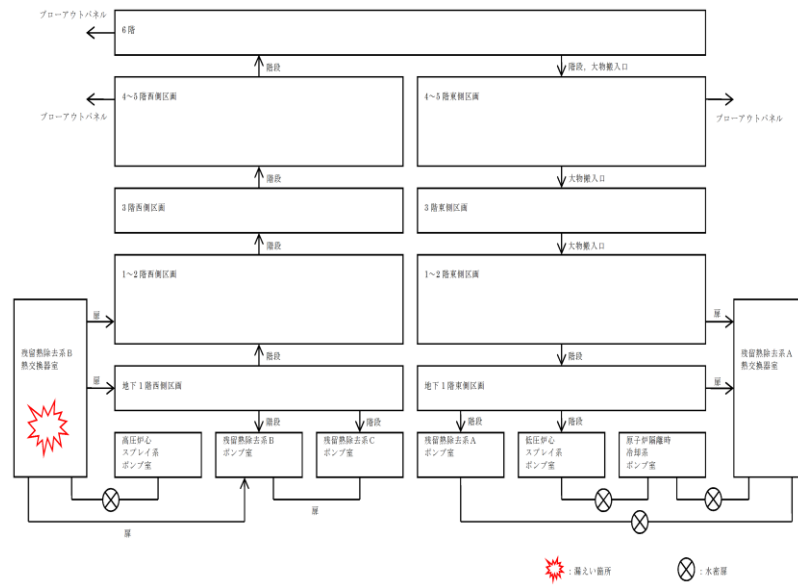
ブローアウトパネル

6階

階段

階段，大物搬入口

4～5階西側区画

4～5階東側区画

ブローアウトパネル

ブローアウトパネル

階段

大物搬入口

3階西側区画

3階東側区画

階段

大物搬入口

1～2階西側区画

1～2階東側区画

扉

扉

残留熱除去系B熱交換器室

残留熱除去系A熱交換器室

階段

階段

扉

扉

地下1階西側区画

地下1階東側区画

階段

階段

階段

階段

高圧炉心スプレイ系ポンプ室

残留熱除去系Bポンプ室

残留熱除去系Cポンプ室

残留熱除去系Aポンプ室

低圧炉心スプレイ系ポンプ室

原子炉隔離時冷却系ポンプ室

扉

扉

：漏えい箇所

：水密扉